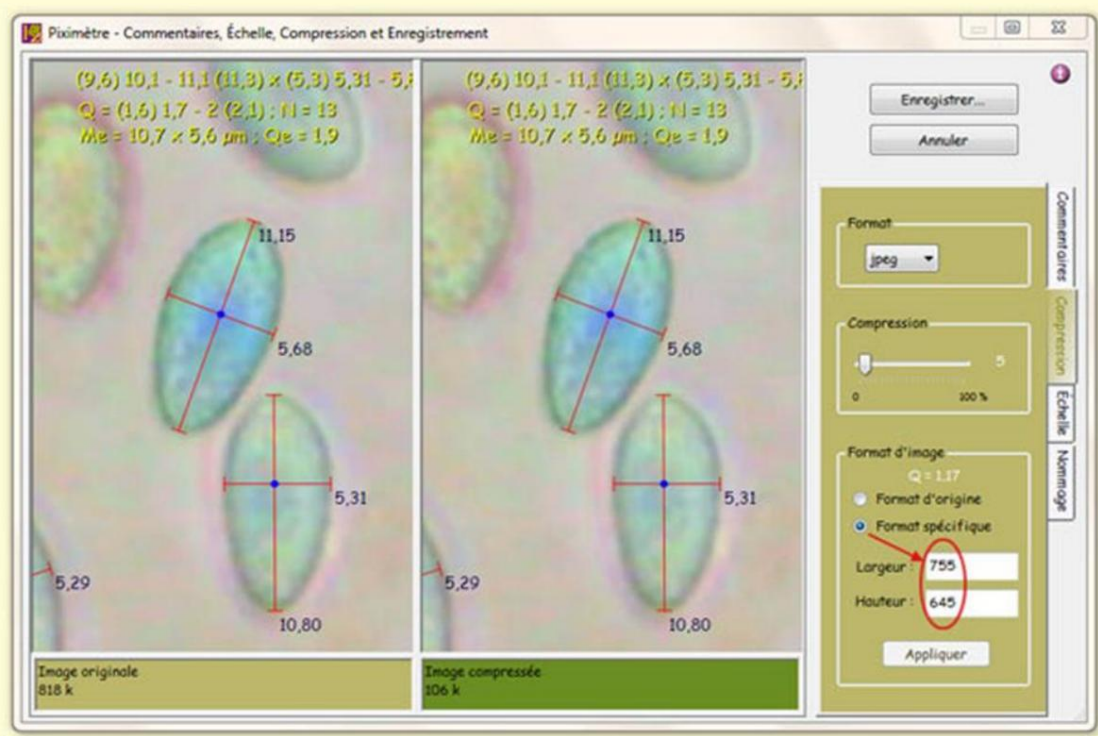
Piximètre - Commentaires, Échelle, Compression et Enregistrement

(9,6) 10,1 - 11,1 (11,3) × (5,3) 5,31 - 5,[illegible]
Q = (1,6) 1,7 - 2 (2,1) ; N = 13
Me = 10,7 × 5,6 µm ; Qe = 1,9

11,15
5,68
5,31
5,29
10,80

Image originale
818 k

(9,6) 10,1 - 11,1 (11,3) × (5,3) 5,31 - 5,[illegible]
Q = (1,6) 1,7 - 2 (2,1) ; N = 13
Me = 10,7 × 5,6 µm ; Qe = 1,9

11,15
5,68
5,31
5,29
10,80

Image compressée
106 k

Enregistrer...
Annuler

Commentaires
Compression
Échelle
Nommage

Format
jpeg

Compression
5
0
100 %

Format d'image
Q = 1,17
Format d'origine
Format spécifique
Largeur : 755
Hauteur : 645
Appliquer